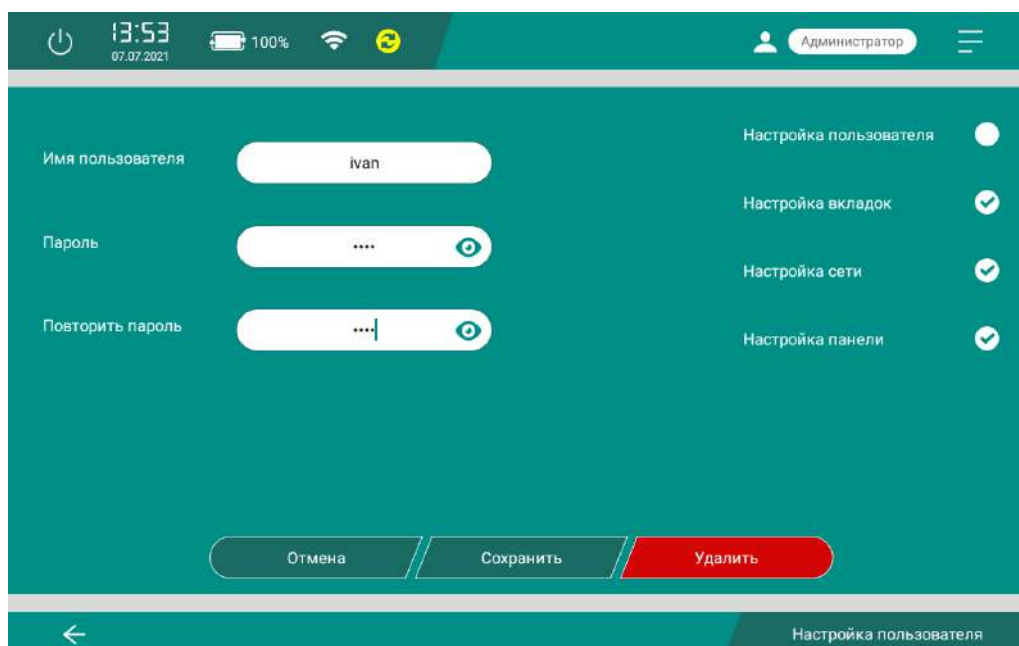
13:53
07.07.2021
100%
Администратор

Имя пользователя
ivan
Пароль
••••
Повторить пароль
••••

Настройка пользователя
Настройка вкладок
Настройка сети
Настройка панели

Отмена
Сохранить
Удалить

Настройка пользователя